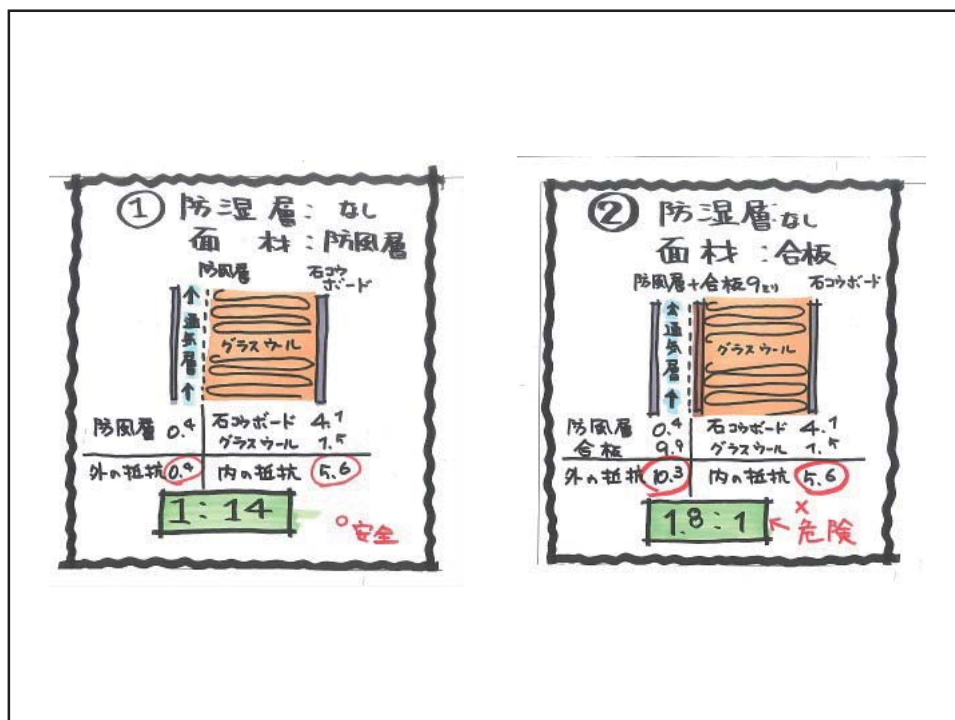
① 防湿層：なし
面 材：防風層

防風層
石コウボード

通気層
グラスウール

| 防風層 0.4 | 石コウボード 4.1 |
|---|---|
| | グラスウール 1.5 |
| 外の抵抗 0.4 | 内の抵抗 5.6 |

1：14
○安全

② 防湿層なし
面材：合板

防風層＋合板9ミリ
石コウボード

通気層
グラスウール

| 防風層 0.4 | 石コウボード 4.1 |
|---|---|
| 合板 9.9 | グラスウール 1.5 |
| 外の抵抗 10.3 | 内の抵抗 5.6 |

1.8：1
× 危険